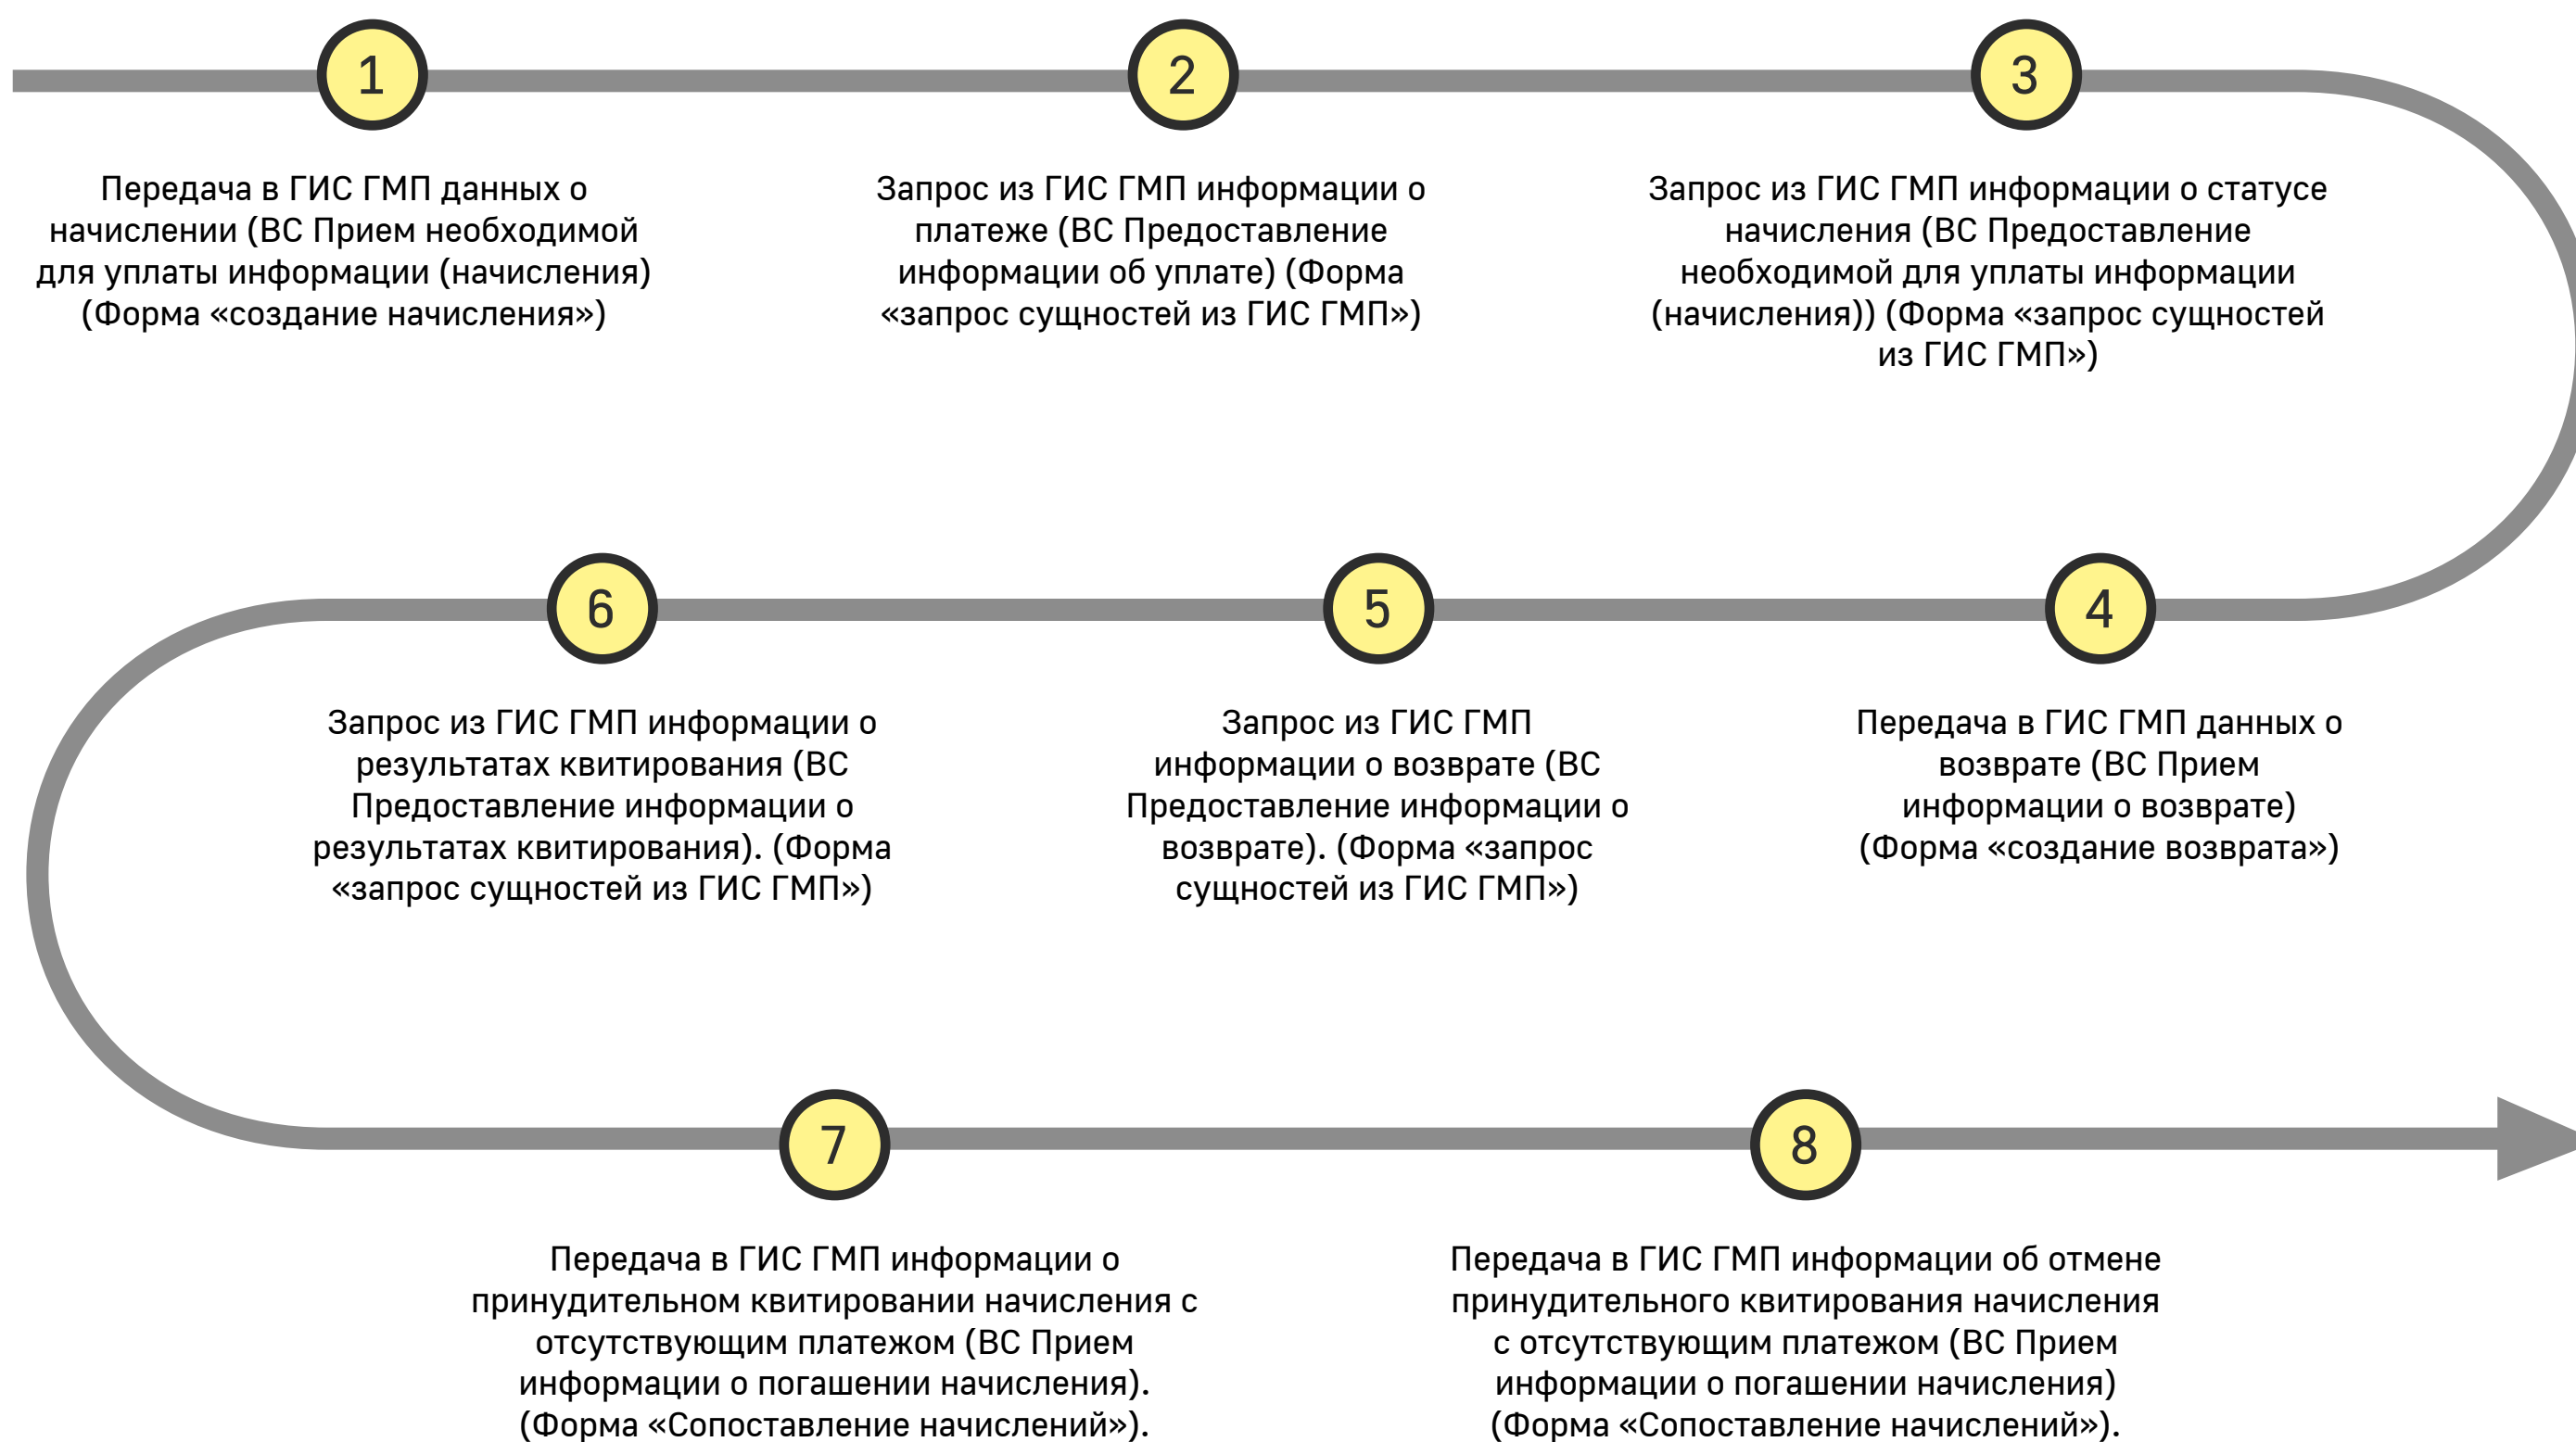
1

Передача в ГИС ГМП данных о начислении (ВС Прием необходимой для уплаты информации (начисления) (Форма «создание начисления»)

2

Запрос из ГИС ГМП информации о платеже (ВС Предоставление информации об уплате) (Форма «запрос сущностей из ГИС ГМП»)

3

Запрос из ГИС ГМП информации о статусе начисления (ВС Предоставление необходимой для уплаты информации (начисления)) (Форма «запрос сущностей из ГИС ГМП»)

6

Запрос из ГИС ГМП информации о результатах квитирования (ВС Предоставление информации о результатах квитирования). (Форма «запрос сущностей из ГИС ГМП»)

5

Запрос из ГИС ГМП информации о возврате (ВС Предоставление информации о возврате). (Форма «запрос сущностей из ГИС ГМП»)

4

Передача в ГИС ГМП данных о возврате (ВС Прием информации о возврате) (Форма «создание возврата»)

7

Передача в ГИС ГМП информации о принудительном квитировании начисления с отсутствующим платежом (ВС Прием информации о погашении начисления). (Форма «Сопоставление начислений»).

8

Передача в ГИС ГМП информации об отмене принудительного квитирования начисления с отсутствующим платежом (ВС Прием информации о погашении начисления) (Форма «Сопоставление начислений»).